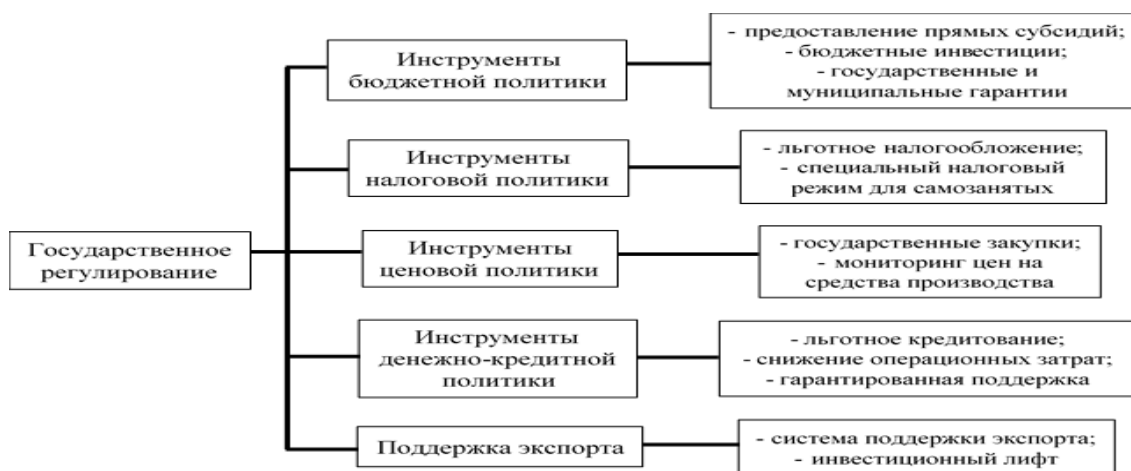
Государственное регулирование

Инструменты бюджетной политики

- предоставление прямых субсидий;
- бюджетные инвестиции;
- государственные и муниципальные гарантии

Инструменты налоговой политики

- льготное налогообложение;
- специальный налоговый режим для самозанятых

Инструменты ценовой политики

- государственные закупки;
- мониторинг цен на средства производства

Инструменты денежно-кредитной политики

- льготное кредитование;
- снижение операционных затрат;
- гарантированная поддержка

Поддержка экспорта

- система поддержки экспорта;
- инвестиционный лифт